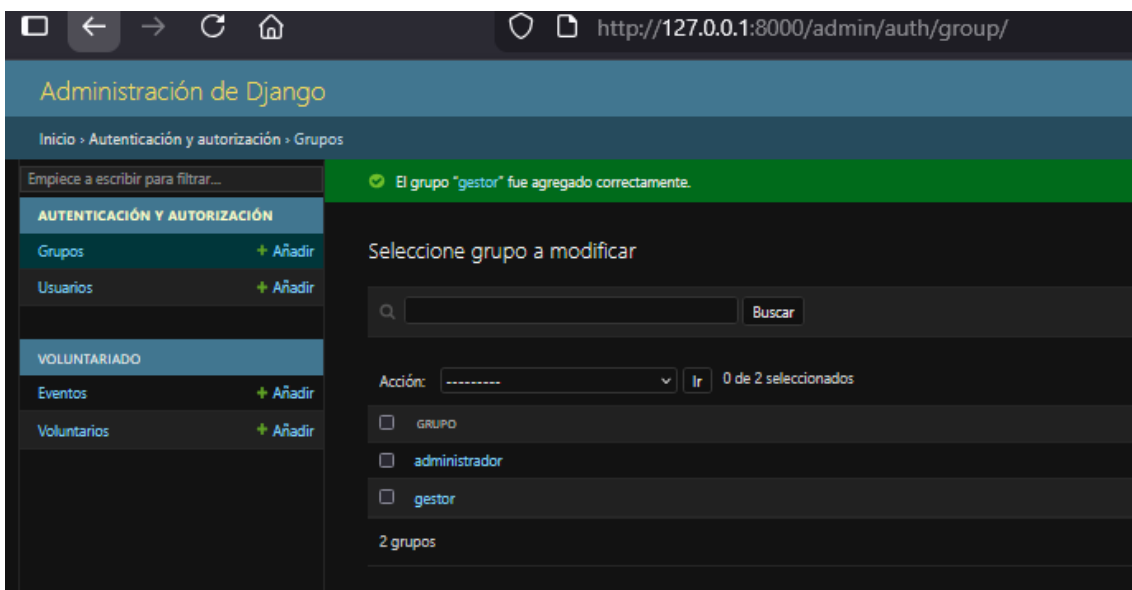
http://127.0.0.1:8000/admin/auth/group/

Administración de Django

Inicio › Autenticación y autorización › Grupos

Empiece a escribir para filtrar...

AUTENTICACIÓN Y AUTORIZACIÓN

Grupos + Añadir

Usuarios + Añadir

VOLUNTARIADO

Eventos + Añadir

Voluntarios + Añadir

El grupo "gestor" fue agregado correctamente.

Seleccione grupo a modificar

Buscar

Acción: --------- Ir 0 de 2 seleccionados

GRUPO

administrador

gestor

2 grupos